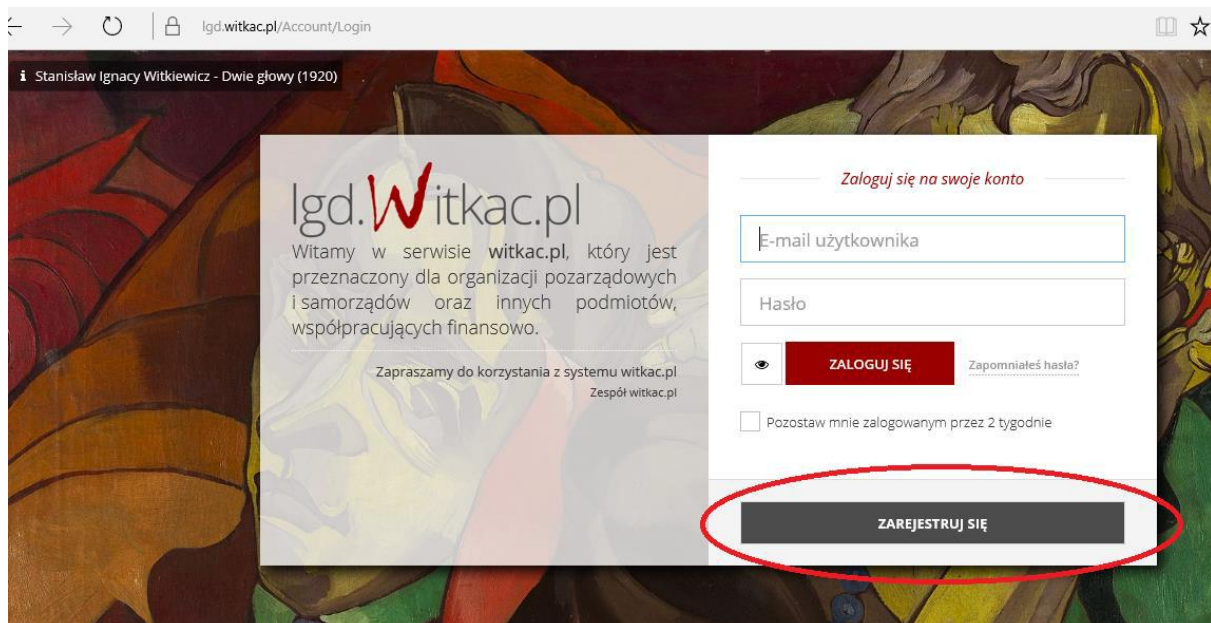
lgd.witkac.pl/Account/Login

Stanisław Ignacy Witkiewicz - Dwie głowy (1920)

lgd.Witkac.pl

Witamy w serwisie witkac.pl, który jest przeznaczony dla organizacji pozarządowych i samorządów oraz innych podmiotów, współpracujących finansowo.

Zapraszamy do korzystania z systemu witkac.pl
Zespół witkac.pl

Zaloguj się na swoje konto

E-mail użytkownika

Hasło

ZALOGUJ SIĘ

Zapomniałeś hasła?

Pozostaw mnie zalogowanym przez 2 tygodnie

ZAREJESTRUJ SIĘ